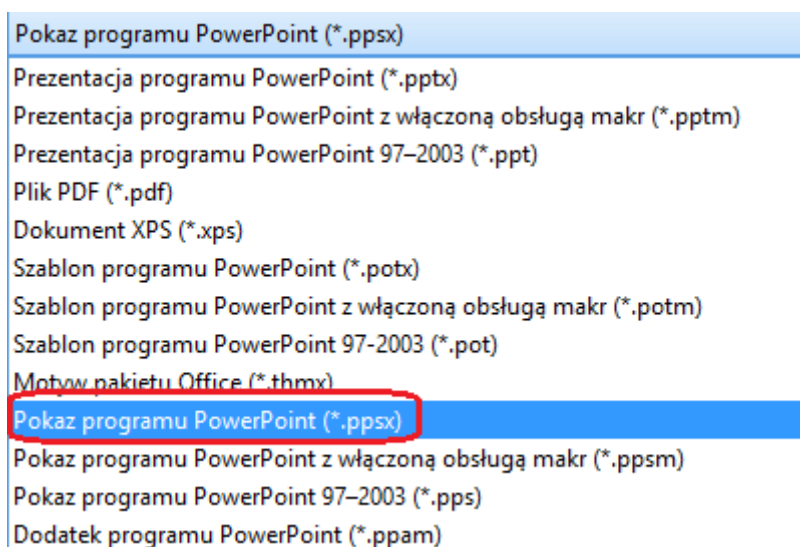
Pokaz programu PowerPoint (*.ppsx)
Prezentacja programu PowerPoint (*.pptx)
Prezentacja programu PowerPoint z włączoną obsługą makr (*.pptm)
Prezentacja programu PowerPoint 97–2003 (*.ppt)
Plik PDF (*.pdf)
Dokument XPS (*.xps)
Szablon programu PowerPoint (*.potx)
Szablon programu PowerPoint z włączoną obsługą makr (*.potm)
Szablon programu PowerPoint 97-2003 (*.pot)
Motyw pakietu Office (*.thmx)
Pokaz programu PowerPoint (*.ppsx)
Pokaz programu PowerPoint z włączoną obsługą makr (*.ppsm)
Pokaz programu PowerPoint 97–2003 (*.pps)
Dodatek programu PowerPoint (*.ppam)